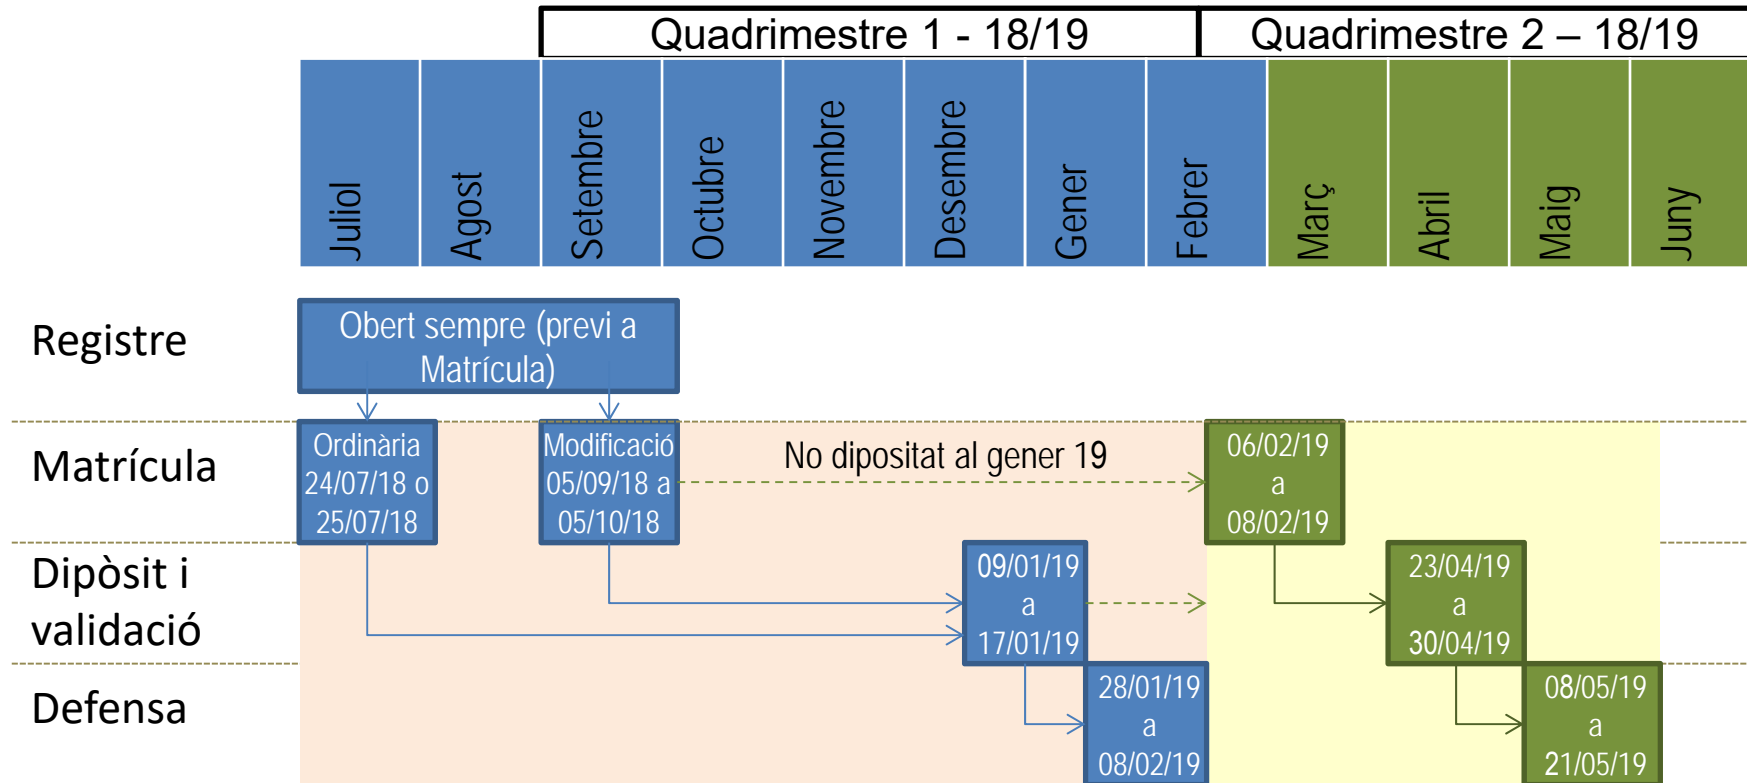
Quadrimestre 1 - 18/19 | Quadrimestre 2 – 18/19

| Juliol | Agost | Setembre | Octubre | Novembre | Desembre | Gener | Febrer | Març | Abril | Maig | Juny |
|---|---|---|---|---|---|---|---|---|---|---|---|

Registre

Obert sempre (previ a Matrícula)

Matrícula

Ordinària 24/07/18 o 25/07/18

Modificació 05/09/18 a 05/10/18

No dipositat al gener 19

06/02/19 a 08/02/19

Dipòsit i validació

09/01/19 a 17/01/19

23/04/19 a 30/04/19

Defensa

28/01/19 a 08/02/19

08/05/19 a 21/05/19